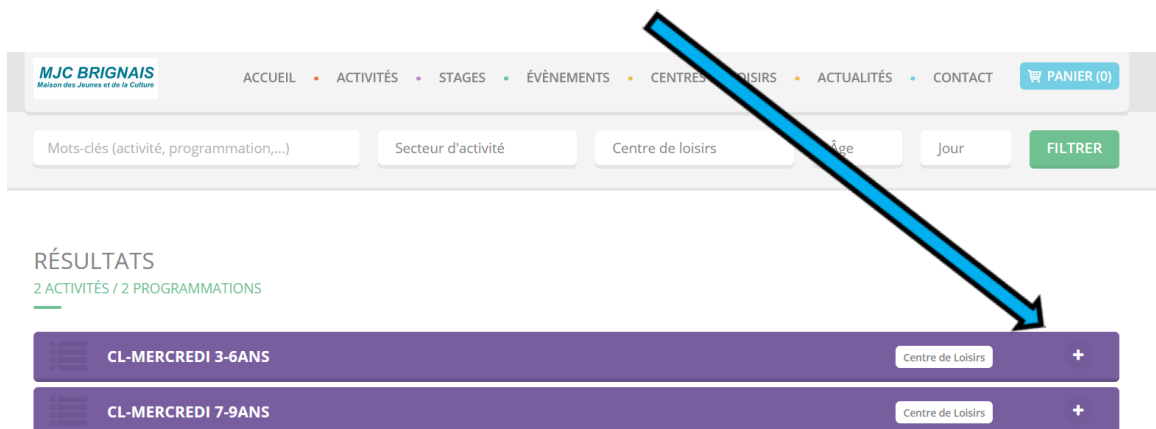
MJC BRIGNAIS
Maison des Jeunes et de la Culture

ACCUEIL • ACTIVITÉS • STAGES • ÉVÈNEMENTS • CENTRES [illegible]OISIRS • ACTUALITÉS • CONTACT

PANIER (0)

Mots-clés (activité, programmation,...)

Secteur d'activité

Centre de loisirs

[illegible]ge

Jour

FILTRER

RÉSULTATS

2 ACTIVITÉS / 2 PROGRAMMATIONS

CL-MERCREDI 3-6ANS

Centre de Loisirs

+

CL-MERCREDI 7-9ANS

Centre de Loisirs

+